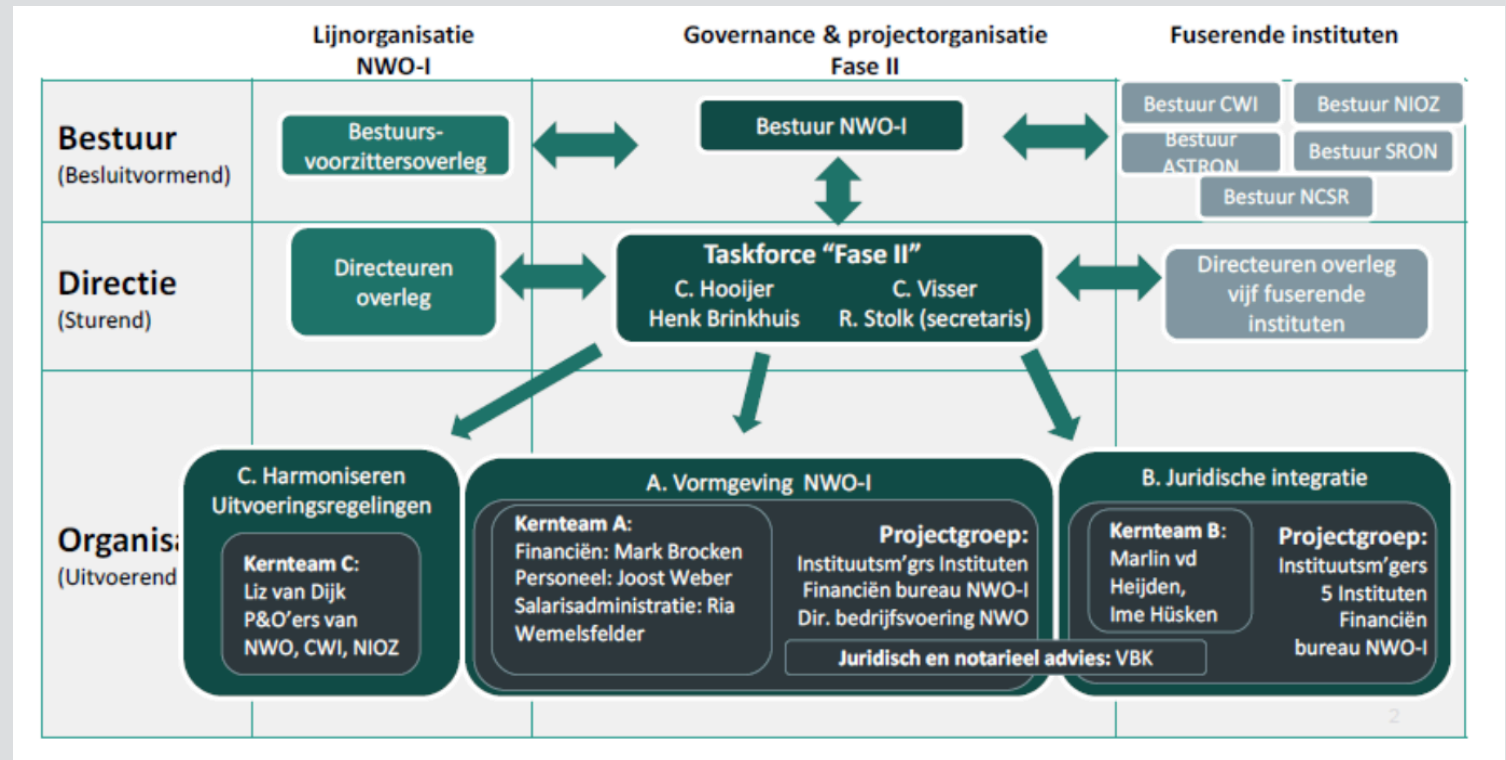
Lijnorganisatie NWO-I

Governance & projectorganisatie Fase II

Fuserende instituten

Bestuur
(Besluitvormend)

Bestuurs-voorzittersoverleg

Bestuur NWO-I

Bestuur CWI

Bestuur NIOZ

Bestuur ASTRON

Bestuur SRON

Bestuur NCSR

Directie
(Sturend)

Directeuren overleg

Taskforce "Fase II"
C. Hooijer
C. Visser
Henk Brinkhuis
R. Stolk (secretaris)

Directeuren overleg vijf fuserende instituten

Organisa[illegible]
(Uitvoerend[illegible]

C. Harmoniseren Uitvoeringsregelingen

Kernteam C:
Liz van Dijk
P&O'ers van NWO, CWI, NIOZ

A. Vormgeving NWO-I

Kernteam A:
Financiën: Mark Brocken
Personeel: Joost Weber
Salarisadministratie: Ria Wemelsfelder

Projectgroep:
Instituutsm'grs Instituten
Financiën bureau NWO-I
Dir. bedrijfsvoering NWO

Juridisch en notarieel advies: VBK

B. Juridische integratie

Kernteam B:
Marlin vd Heijden,
Ime Hüsken

Projectgroep:
Instituutsm'gers
5 Instituten
Financiën
bureau NWO-I

2